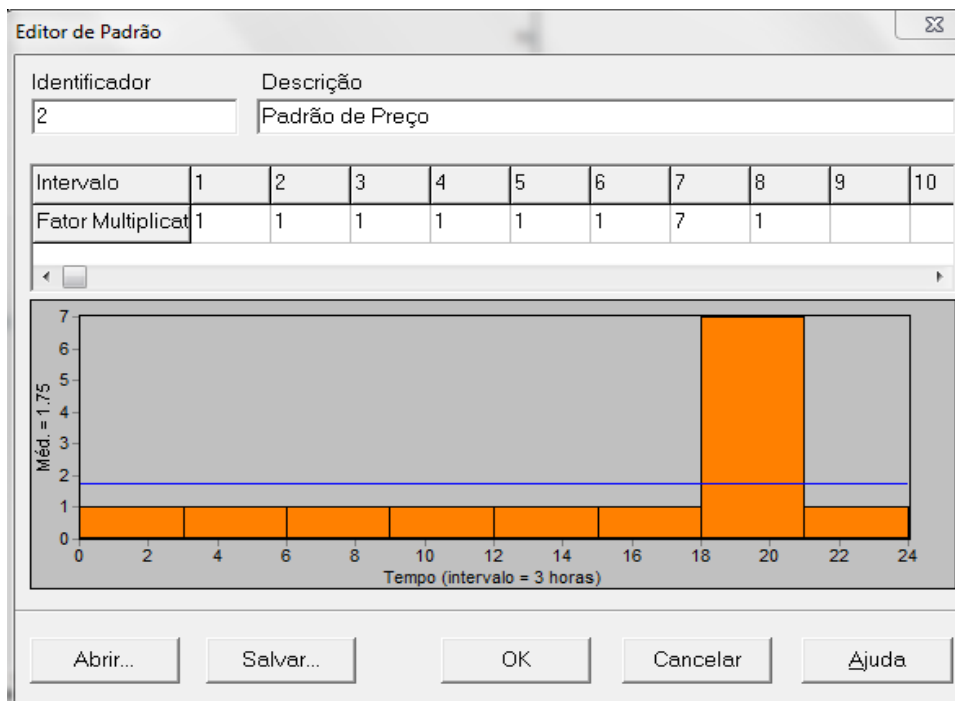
Editor de Padrão

Identificador
2

Descrição
Padrão de Preço

| Intervalo | 1 | 2 | 3 | 4 | 5 | 6 | 7 | 8 | 9 | 10 |
|---|---|---|---|---|---|---|---|---|---|---|
| Fator Multiplicat | 1 | 1 | 1 | 1 | 1 | 1 | 7 | 1 | | |

7
6
5
4
3
2
1
0
Méd. = 1.75
0 2 4 6 8 10 12 14 16 18 20 22 24
Tempo (intervalo = 3 horas)

Abrir... Salvar... OK Cancelar Ajuda